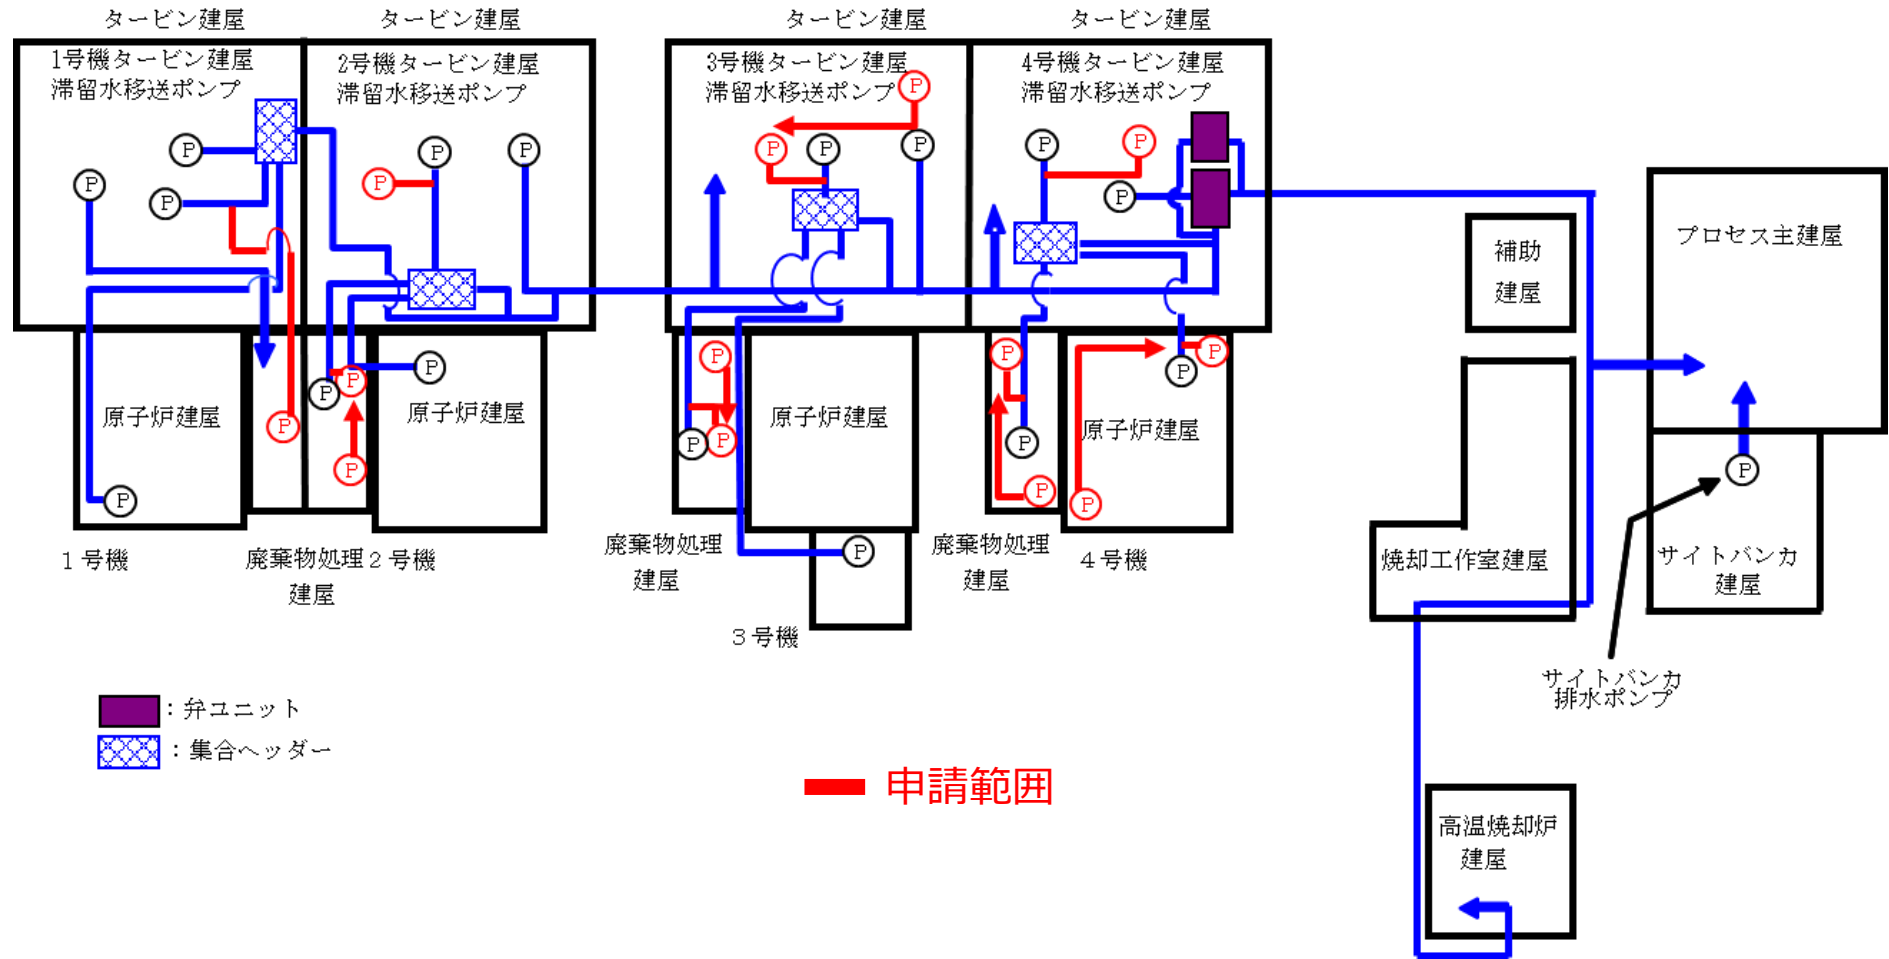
タービン建屋
タービン建屋
タービン建屋
タービン建屋

1号機タービン建屋
滞留水移送ポンプ

2号機タービン建屋
滞留水移送ポンプ

3号機タービン建屋
滞留水移送ポンプ

4号機タービン建屋
滞留水移送ポンプ

P P P P P P P P P P P P P P P P P P P P P P P P P P P P P P P P P

原子炉建屋
原子炉建屋
原子炉建屋
原子炉建屋

1 号機
廃棄物処理 建屋
2 号機
廃棄物処理 建屋
3 号機
廃棄物処理 建屋
4 号機

補助 建屋
プロセス主建屋
焼却工作室建屋
サイトバンカ 建屋
サイトバンカ 排水ポンプ
高温焼却炉 建屋

：弁ユニット
：集合ヘッダー

申請範囲